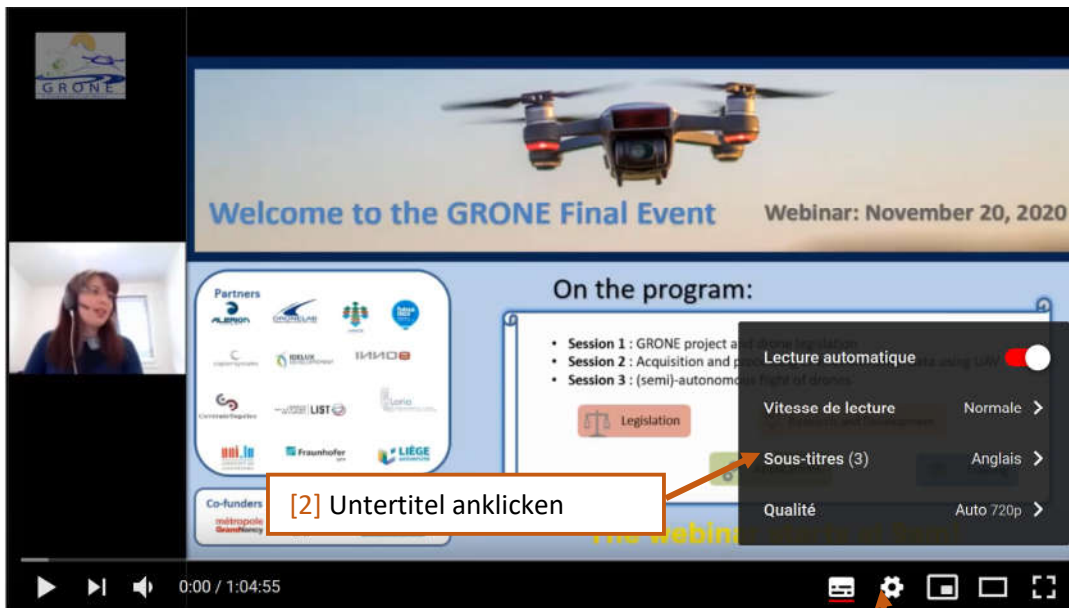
GRONE

Welcome to the GRONE Final Event

Webinar: November 20, 2020

Partners

ALERION

LIST

Fraunhofer

LIÈGE

Co-funders

métropole Grand Nancy

On the program:

• Session 1 : GRONE project and drone legislation
• Session 2 : Acquisition and pro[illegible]
• Session 3 : (semi)-autonomous flight of drones

Legislation

Lecture automatique

Vitesse de lecture Normale

Sous-titres (3) Anglais

Qualité Auto 720p

[2] Untertitel anklicken

0:00 / 1:04:55